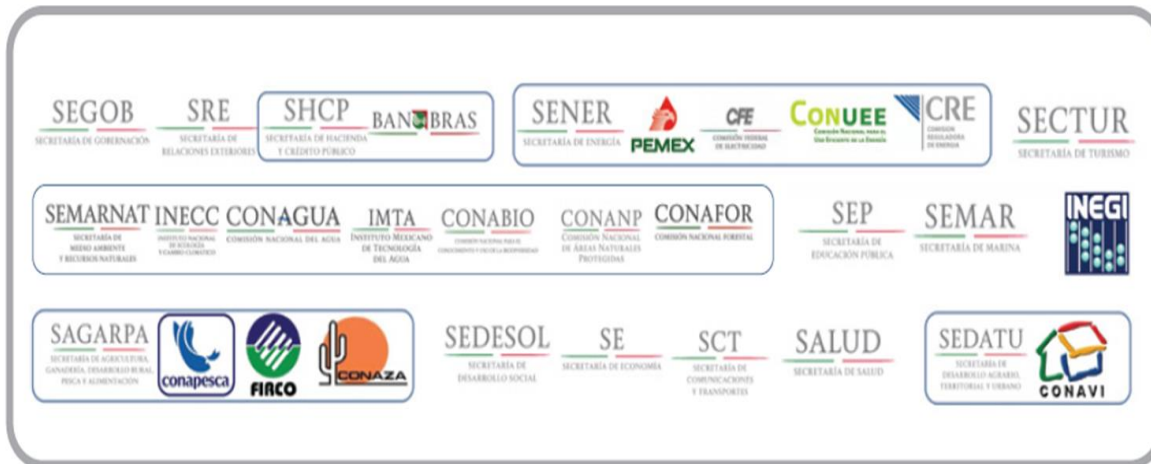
SEGOB
SECRETARÍA DE GOBERNACIÓN

SRE
SECRETARÍA DE RELACIONES EXTERIORES

SHCP
SECRETARÍA DE HACIENDA Y CRÉDITO PÚBLICO

BANOBRAS

SENER
SECRETARÍA DE ENERGÍA

PEMEX

CFE
COMISIÓN FEDERAL DE ELECTRICIDAD

CONUEE
COMISIÓN NACIONAL PARA EL USO EFICIENTE DE LA ENERGÍA

CRE
COMISIÓN REGULADORA DE ENERGÍA

SECTUR
SECRETARÍA DE TURISMO

SEMARNAT
SECRETARÍA DE MEDIO AMBIENTE Y RECURSOS NATURALES

INECC
INSTITUTO NACIONAL DE ECOLOGÍA Y CAMBIO CLIMÁTICO

CONAGUA
COMISIÓN NACIONAL DEL AGUA

IMTA
INSTITUTO MEXICANO DE TECNOLOGÍA DEL AGUA

CONABIO
COMISIÓN NACIONAL PARA EL CONOCIMIENTO Y USO DE LA BIODIVERSIDAD

CONANP
COMISIÓN NACIONAL DE ÁREAS NATURALES PROTEGIDAS

CONAFOR
COMISIÓN NACIONAL FORESTAL

SEP
SECRETARÍA DE EDUCACIÓN PÚBLICA

SEMAR
SECRETARÍA DE MARINA

INEGI

SAGARPA
SECRETARÍA DE AGRICULTURA, GANADERÍA, DESARROLLO RURAL, PESCA Y ALIMENTACIÓN

conapesca

FIRCO

CONAZA

SEDESOL
SECRETARÍA DE DESARROLLO SOCIAL

SE
SECRETARÍA DE ECONOMÍA

SCT
SECRETARÍA DE COMUNICACIONES Y TRANSPORTES

SALUD
SECRETARÍA DE SALUD

SEDATU
SECRETARÍA DE DESARROLLO AGRARIO, TERRITORIAL Y URBANO

CONAVI